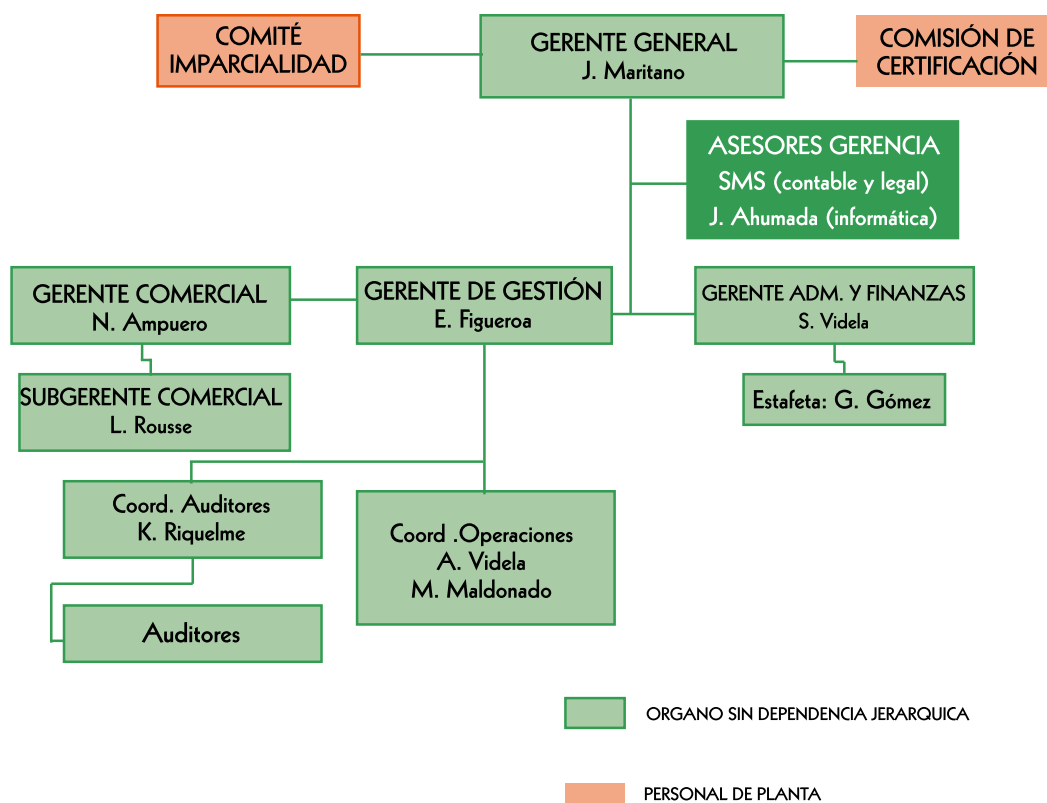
COMITÉ IMPARCIALIDAD

GERENTE GENERAL
J. Maritano

COMISIÓN DE CERTIFICACIÓN

ASESORES GERENCIA
SMS (contable y legal)
J. Ahumada (informática)

GERENTE COMERCIAL
N. Ampuero

GERENTE DE GESTIÓN
E. Figueroa

GERENTE ADM. Y FINANZAS
S. Videla

SUBGERENTE COMERCIAL
L. Rousse

Estafeta: G. Gómez

Coord. Auditores
K. Riquelme

Coord .Operaciones
A. Videla
M. Maldonado

Auditores

ORGANO SIN DEPENDENCIA JERARQUICA

PERSONAL DE PLANTA